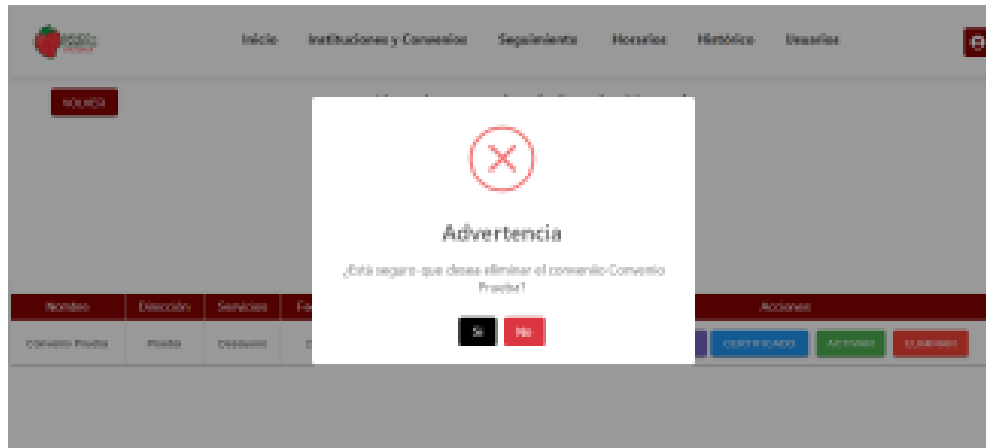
Inicio Instituciones y Convenios Seguimiento Horarios Histórico Usuarios

VOLVER

Advertencia

¿Está seguro que desea eliminar el convenio Convenio Prueba?

Si No

| Nombre | Dirección | Servicios | Fe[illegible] | Acciones |
|---|---|---|---|---|
| Convenio Prueba | Prueba | Desayuno | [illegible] | CERTIFICADO ACTIVAR ELIMINAR |